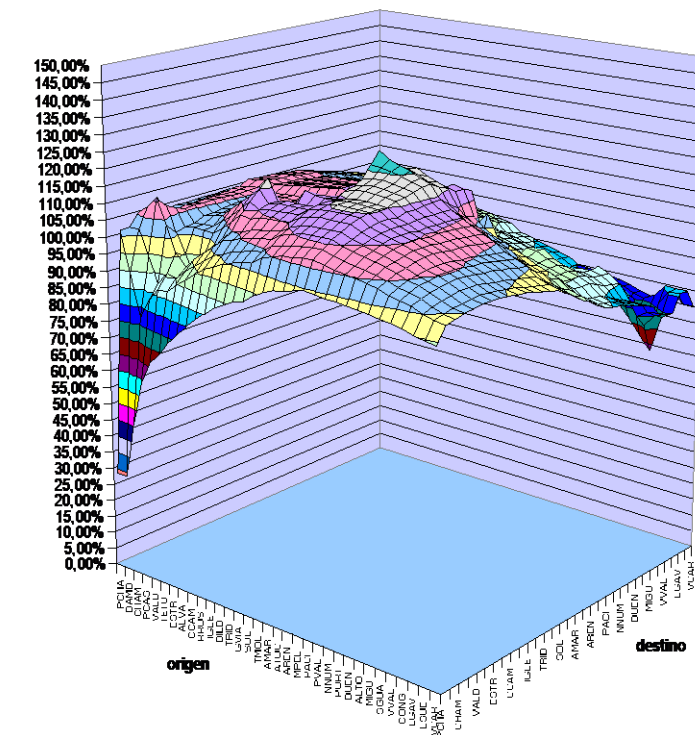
150,00%
145,00%
140,00%
135,00%
130,00%
125,00%
120,00%
115,00%
110,00%
105,00%
100,00%
95,00%
90,00%
85,00%
80,00%
75,00%
70,00%
65,00%
60,00%
55,00%
50,00%
45,00%
40,00%
35,00%
30,00%
25,00%
20,00%
15,00%
10,00%
5,00%
0,00%

PCIA
BAND
CHAM
PCAS
VALU
LELU
COTR
ALVA
CCAM
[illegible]
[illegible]
DILD
TRID
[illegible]
SUL
TMOL
AMAR
ALUE
AREN
MPCL
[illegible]
PVAL
NNUM
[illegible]
DUCN
ALTO
MIGU
GUIA
VVAL
CONG
LGAV
LQUC
VLAH
CIA

origen

LHAM
VALD
COTR
LLAM
ILLE
TRID
OOL
AMAR
AREN
PACI
NNUM
DUCN
MIGU
VVAL
LGAV
VLAH

destino